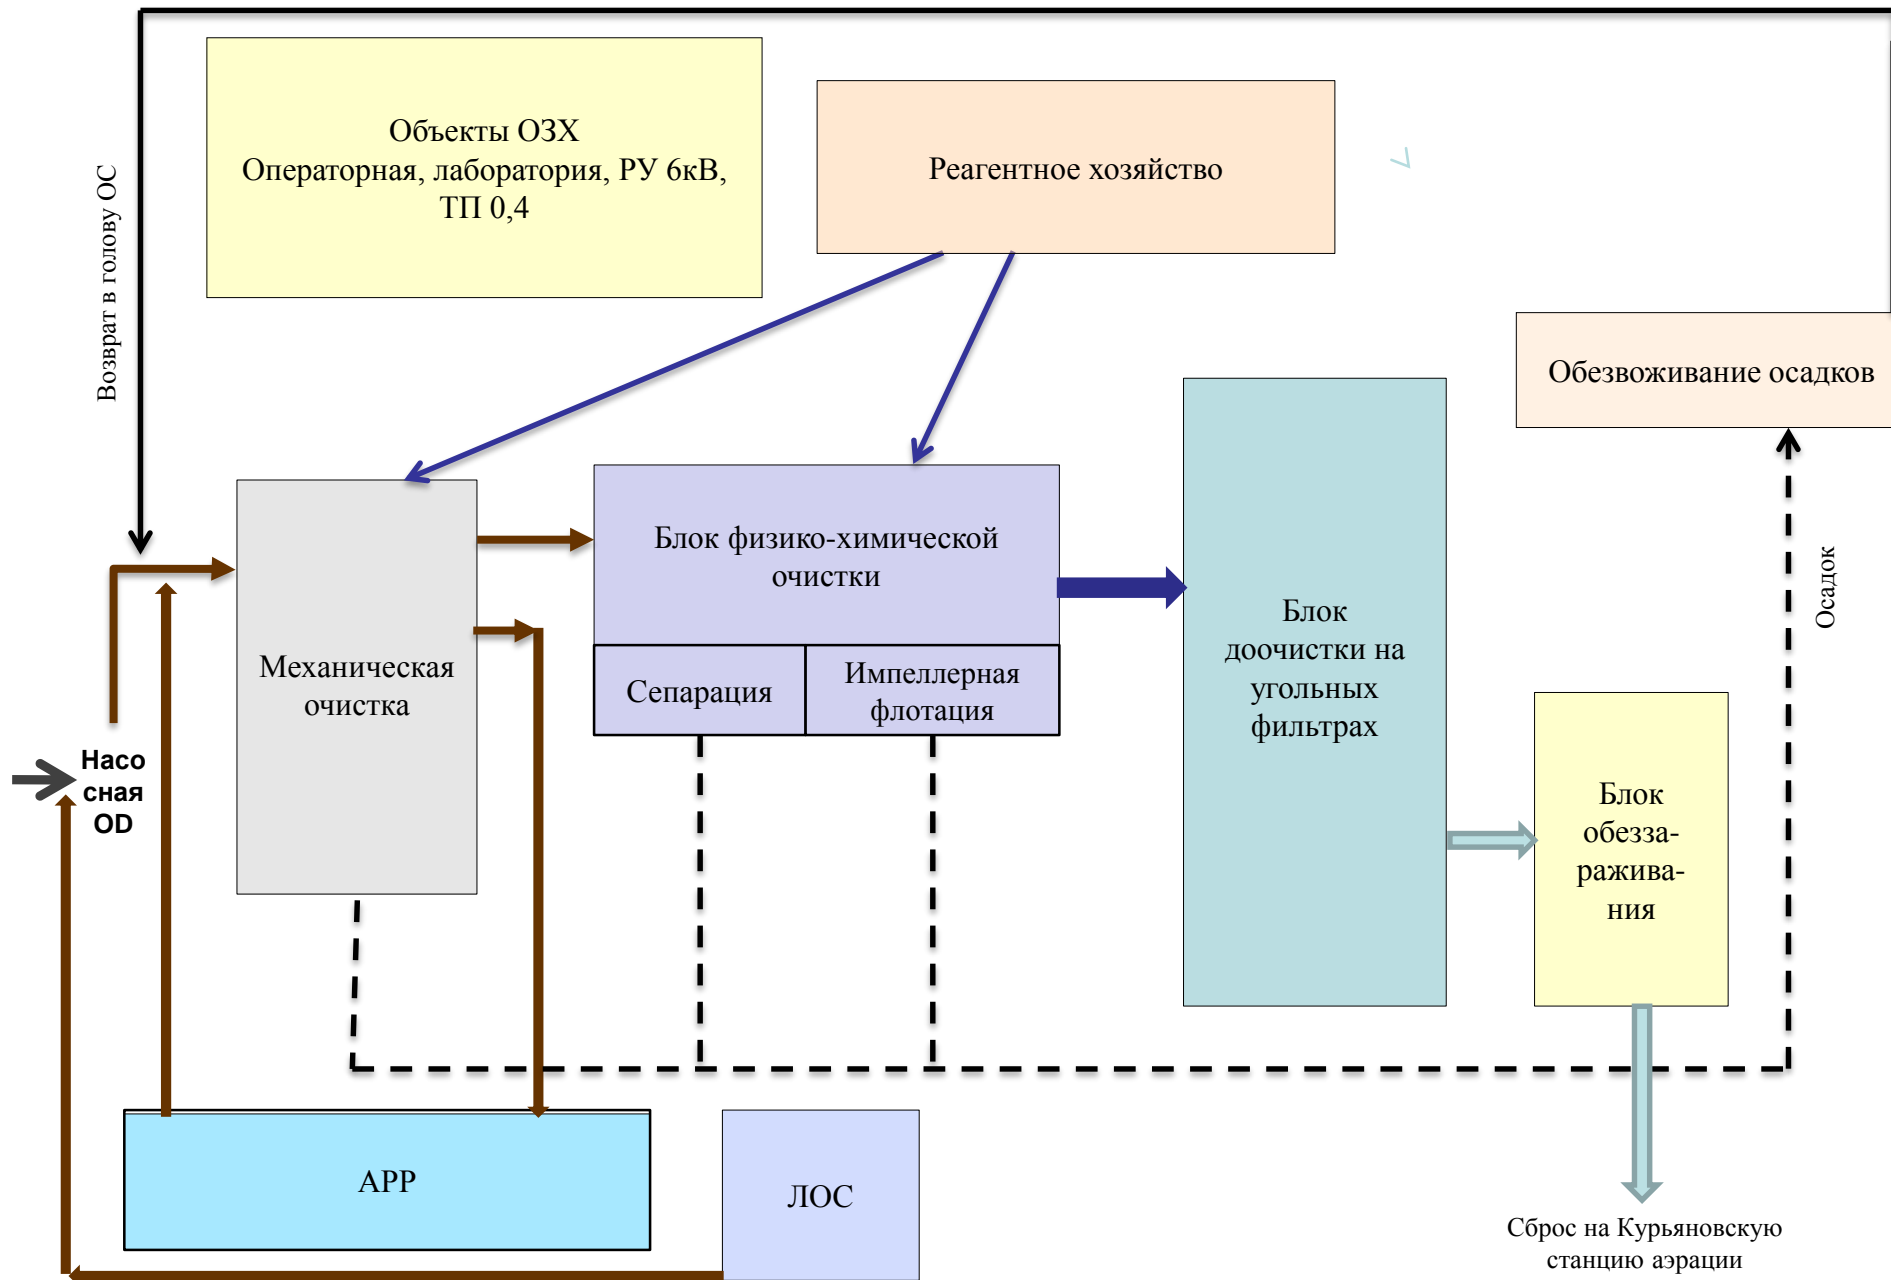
Возврат в голову ОС

Объекты ОЗХ
Операторная, лаборатория, РУ 6кВ, ТП 0,4

Реагентное хозяйство

Обезвоживание осадков

Механическая очистка

Блок физико-химической очистки

Сепарация

Импеллерная флотация

Блок доочистки на угольных фильтрах

Блок обеззараживания

Осадок

Насосная OD

АРР

ЛОС

Сброс на Курьяновскую станцию аэрации